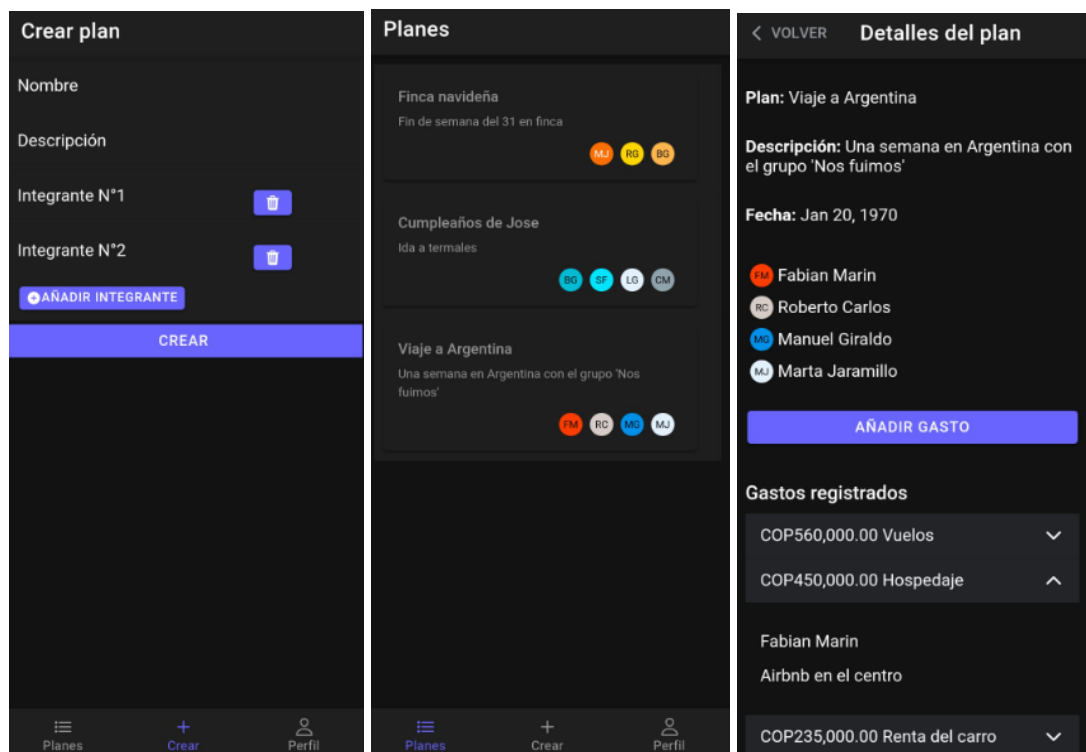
Crear plan

Nombre

Descripción

Integrante N°1

Integrante N°2

AÑADIR INTEGRANTE

CREAR

Planes Crear Perfil

Planes

Finca navideña
Fin de semana del 31 en finca
MJ RG BG

Cumpleaños de Jose
Ida a termales
BG SF LG CM

Viaje a Argentina
Una semana en Argentina con el grupo 'Nos fuimos'
FM RC MG MJ

Planes Crear Perfil

< VOLVER Detalles del plan

Plan: Viaje a Argentina

Descripción: Una semana en Argentina con el grupo 'Nos fuimos'

Fecha: Jan 20, 1970

FM Fabian Marin
RC Roberto Carlos
MG Manuel Giraldo
MJ Marta Jaramillo

AÑADIR GASTO

Gastos registrados

COP560,000.00 Vuelos

COP450,000.00 Hospedaje

Fabian Marin

Airbnb en el centro

COP235,000.00 Renta del carro